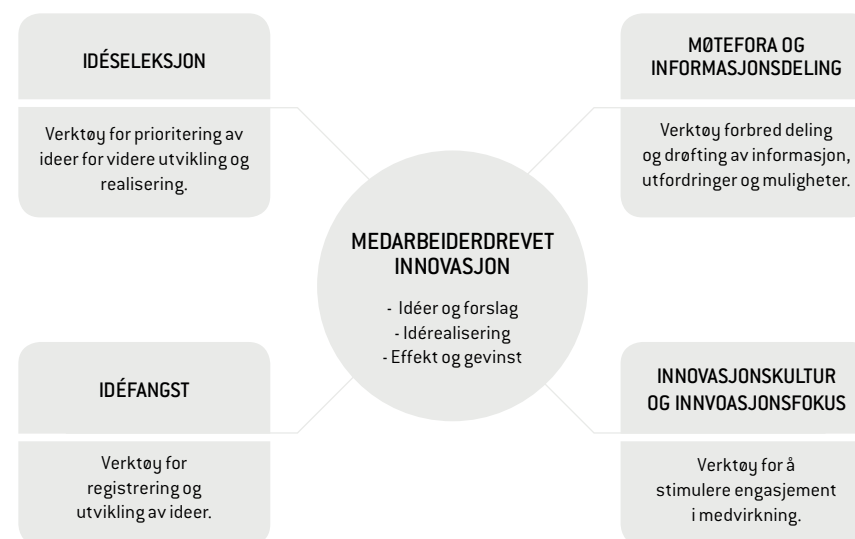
IDÉSELEKSJON

Verktøy for prioritering av ideer for videre utvikling og realisering.

MØTEFORA OG INFORMASJONSDELING

Verktøy forbred deling og drøfting av informasjon, utfordringer og muligheter.

MEDARBEIDERDREVET INNOVASJON

- Idéer og forslag
- Idérealisering
- Effekt og gevinst

IDÉFANGST

Verktøy for registrering og utvikling av ideer.

INNOVASJONSKULTUR OG INNVOASJONSFOKUS

Verktøy for å stimulere engasjement i medvirkning.